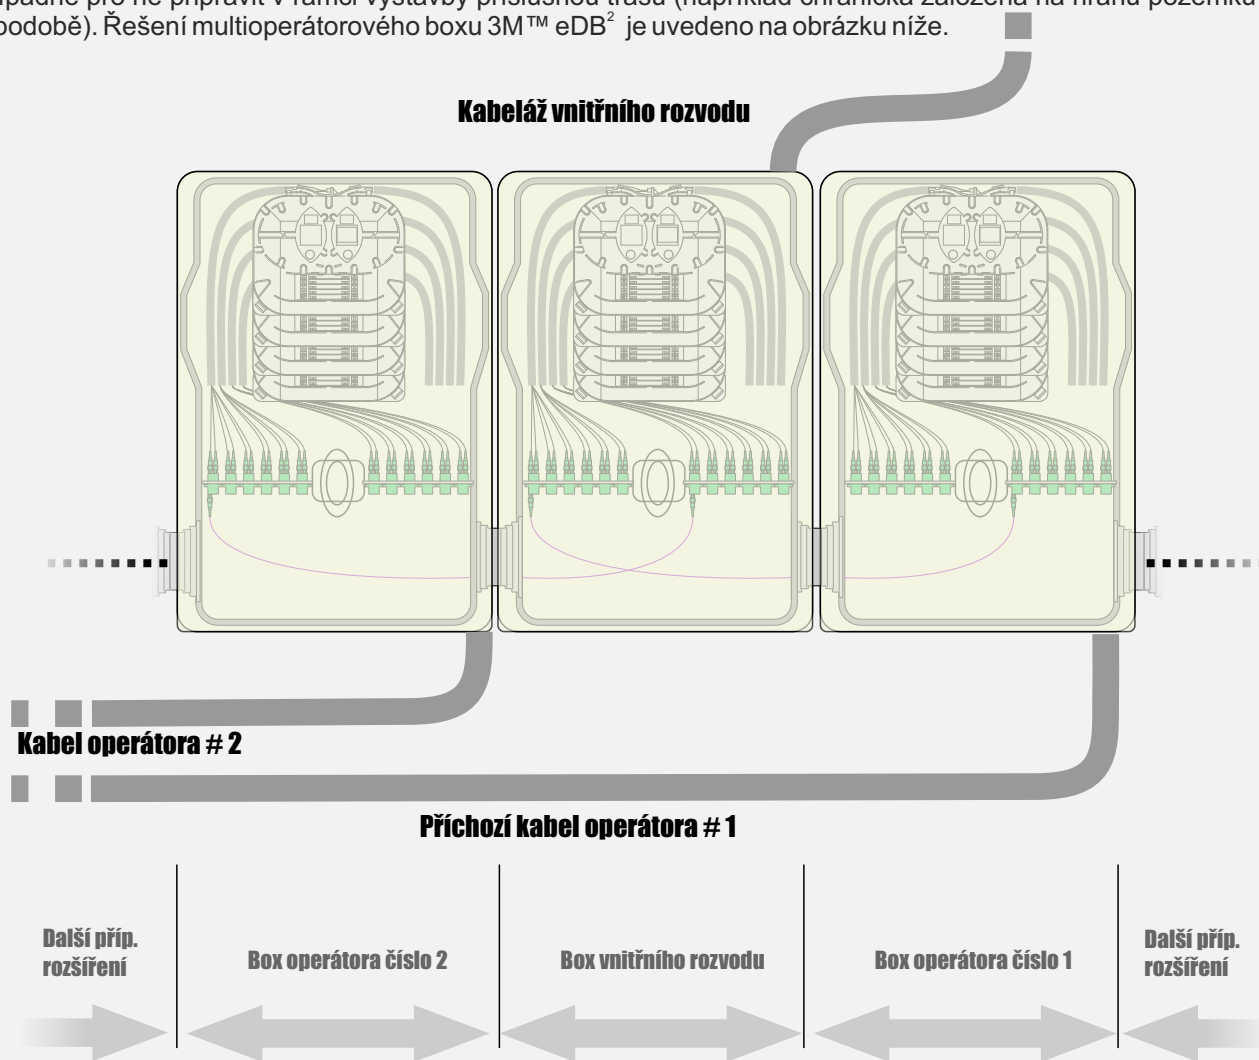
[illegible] podobě). Řešení multioperátorového boxu 3M™ eDB$^2$ je uvedeno na obrázku níže.

Kabeláž vnitřního rozvodu

Kabel operátora # 2

Příchozí kabel operátora # 1

Další příp. rozšíření

Box operátora číslo 2

Box vnitřního rozvodu

Box operátora číslo 1

Další příp. rozšíření